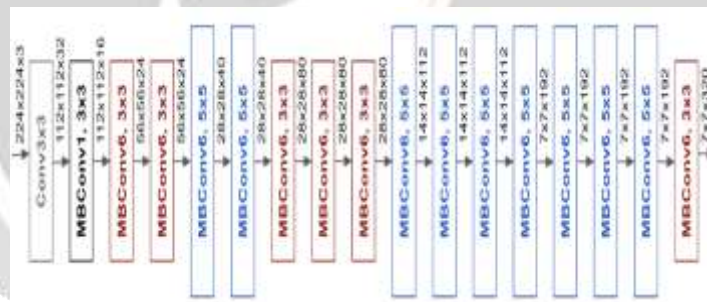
224x224x3
Conv3x3
112x112x32
MBConv1, 3x3
112x112x16
MBConv6, 3x3
56x56x24
MBConv6, 3x3
56x56x24
MBConv6, 5x5
28x28x40
MBConv6, 5x5
28x28x40
MBConv6, 3x3
28x28x80
MBConv6, 3x3
28x28x80
MBConv6, 3x3
28x28x80
MBConv6, 5x5
14x14x112
MBConv6, 5x5
14x14x112
MBConv6, 5x5
14x14x112
MBConv6, 5x5
7x7x192
MBConv6, 5x5
7x7x192
MBConv6, 5x5
7x7x192
MBConv6, 5x5
7x7x192
MBConv6, 3x3
7x7x320